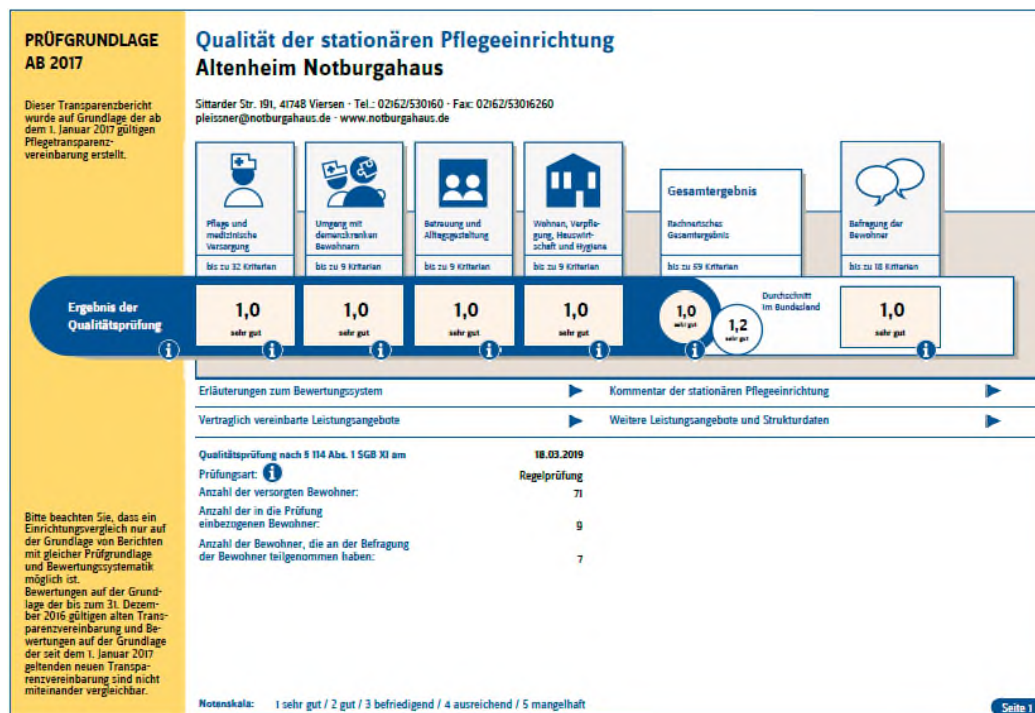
PRÜFGRUNDLAGE AB 2017

Dieser Transparenzbericht wurde auf Grundlage der ab dem 1. Januar 2017 gültigen Pflegetransparenzvereinbarung erstellt.

Qualität der stationären Pflegeeinrichtung
Altenheim Notburgahaus

Sittarder Str. 191, 41748 Viersen · Tel.: 02162/530160 · Fax: 02162/53016260
pleissner@notburgahaus.de · www.notburgahaus.de

Pflege und medizinische Versorgung
bis zu 32 Kriterien

Umgang mit demenzkranken Bewohnern
bis zu 9 Kriterien

Betreuung und Alltagsgestaltung
bis zu 9 Kriterien

Wohnen, Verpflegung, Hauswirtschaft und Hygiene
bis zu 9 Kriterien

Gesamtergebnis
Rechnerisches Gesamtergebnis
bis zu 59 Kriterien

Befragung der Bewohner
bis zu 18 Kriterien

Ergebnis der Qualitätsprüfung

| 1,0 sehr gut | 1,0 sehr gut | 1,0 sehr gut | 1,0 sehr gut | 1,0 sehr gut | 1,0 sehr gut |

Durchschnitt im Bundesland
1,2 sehr gut

Erläuterungen zum Bewertungssystem
Kommentar der stationären Pflegeeinrichtung
Vertraglich vereinbarte Leistungsangebote
Weitere Leistungsangebote und Strukturdaten

| Qualitätsprüfung nach § 114 Abs. 1 SGB XI am | 18.03.2019 |
|---|---|
| Prüfungsart: | Regelprüfung |
| Anzahl der versorgten Bewohner: | 71 |
| Anzahl der in die Prüfung einbezogenen Bewohner: | 9 |
| Anzahl der Bewohner, die an der Befragung der Bewohner teilgenommen haben: | 7 |

Bitte beachten Sie, dass ein Einrichtungsvergleich nur auf der Grundlage von Berichten mit gleicher Prüfgrundlage und Bewertungssystematik möglich ist.
Bewertungen auf der Grundlage der bis zum 31. Dezember 2016 gültigen alten Transparenzvereinbarung und Bewertungen auf der Grundlage der seit dem 1. Januar 2017 geltenden neuen Transparenzvereinbarung sind nicht miteinander vergleichbar.

Notenskala: 1 sehr gut / 2 gut / 3 befriedigend / 4 ausreichend / 5 mangelhaft

Seite 1